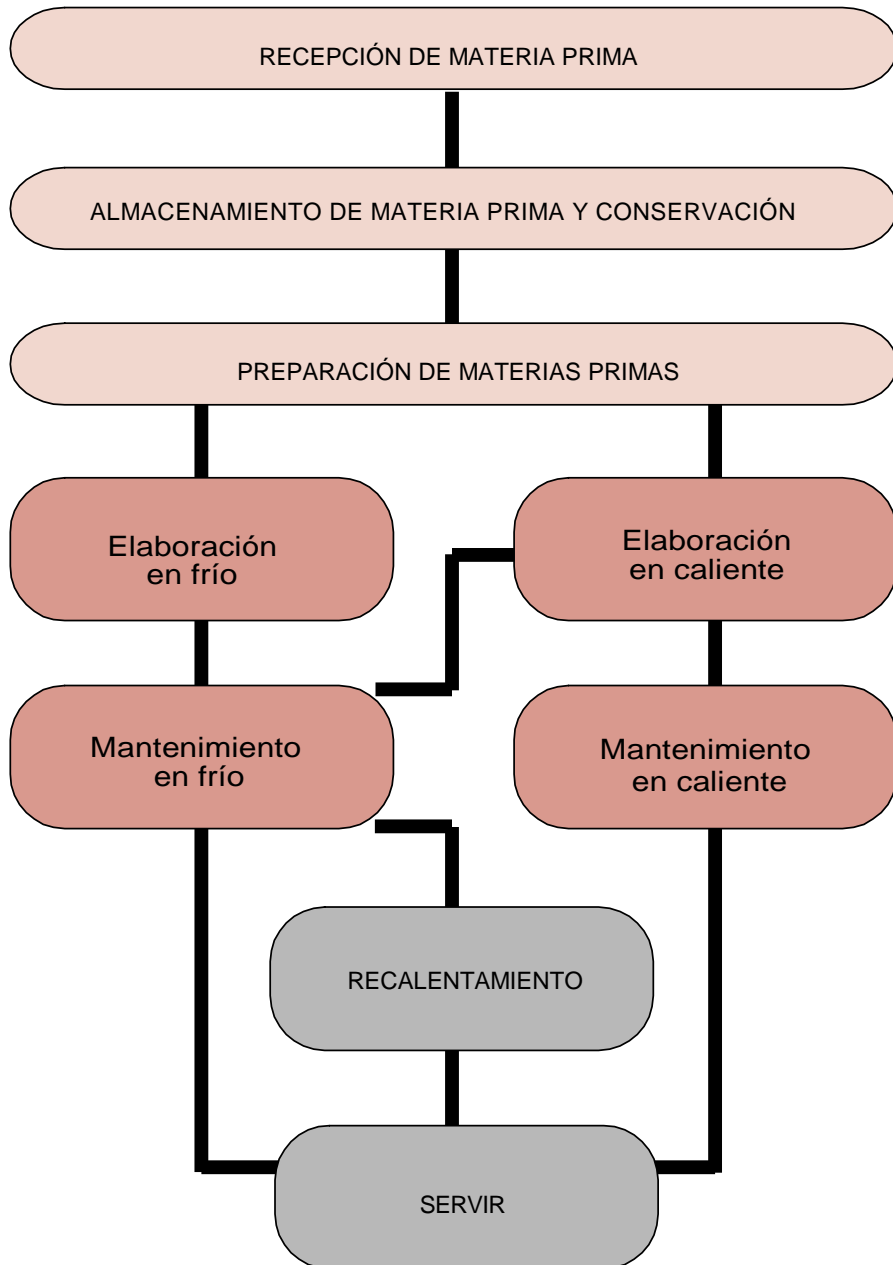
RECEPCIÓN DE MATERIA PRIMA

ALMACENAMIENTO DE MATERIA PRIMA Y CONSERVACIÓN

PREPARACIÓN DE MATERIAS PRIMAS

Elaboración en frío

Elaboración en caliente

Mantenimiento en frío

Mantenimiento en caliente

RECALENTAMIENTO

SERVIR